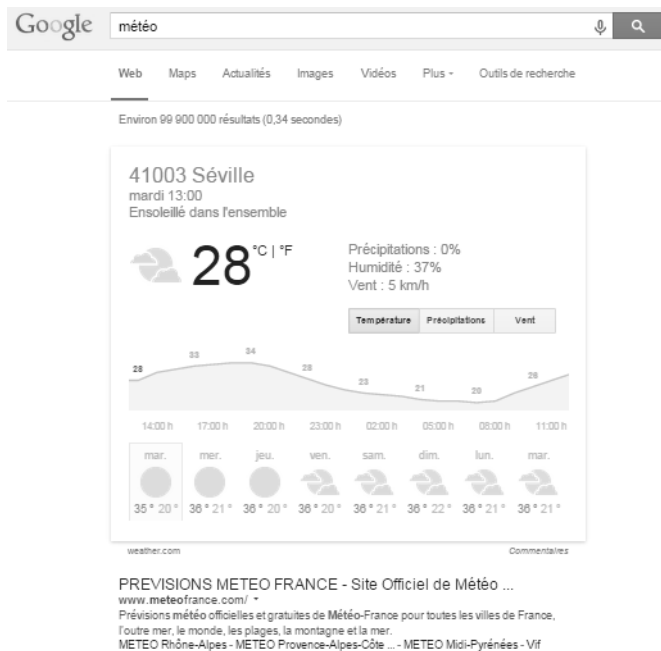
Google météo

Web Maps Actualités Images Vidéos Plus ▾ Outils de recherche

Environ 99 900 000 résultats (0,34 secondes)

41003 Séville
mardi 13:00
Ensoleillé dans l'ensemble

28 °C | °F

Précipitations : 0%
Humidité : 37%
Vent : 5 km/h

Température Précipitations Vent

28 33 34 28 23 21 20 26

14:00 h 17:00 h 20:00 h 23:00 h 02:00 h 05:00 h 08:00 h 11:00 h

| mar. | mer. | jeu. | ven. | sam. | dim. | lun. | mar. |
|---|---|---|---|---|---|---|---|
| 35 ° 20 ° | 36 ° 21 ° | 36 ° 20 ° | 36 ° 20 ° | 36 ° 21 ° | 36 ° 22 ° | 36 ° 21 ° | 36 ° 21 ° |

weather.com Commentaires

PREVISIONS METEO FRANCE - Site Officiel de Météo ...
www.meteofrance.com/ ▾
Prévisions météo officielles et gratuites de Météo-France pour toutes les villes de France, l'outre mer, le monde, les plages, la montagne et la mer.
METEO Rhône-Alpes - METEO Provence-Alpes-Côte ... - METEO Midi-Pyrénées - Vif